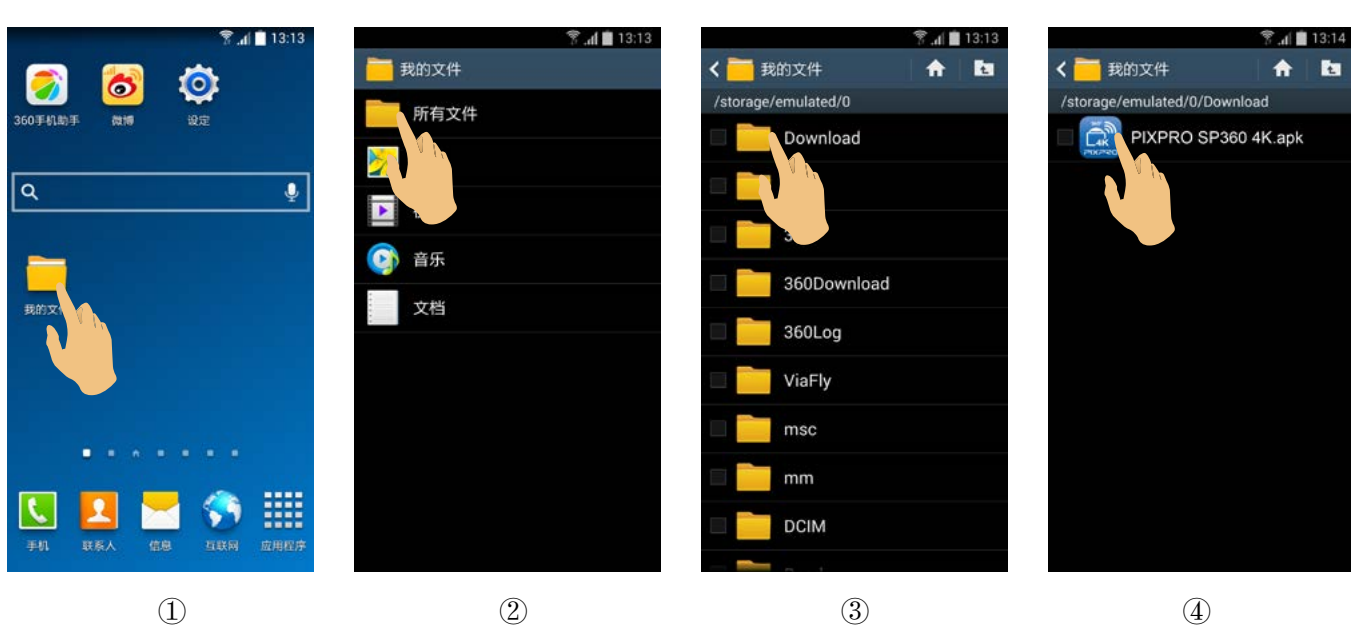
13:13

360手机助手 微博 设定

我的文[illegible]

手机 联系人 信息 互联网 应用程序

①

13:13

我的文件

所有文件

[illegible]

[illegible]

音乐

文档

②

13:13

我的文件

/storage/emulated/0

Download

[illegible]

3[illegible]

360Download

360Log

ViaFly

msc

mm

DCIM

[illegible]

③

13:14

我的文件

/storage/emulated/0/Download

PIXPRO SP360 4K.apk

④